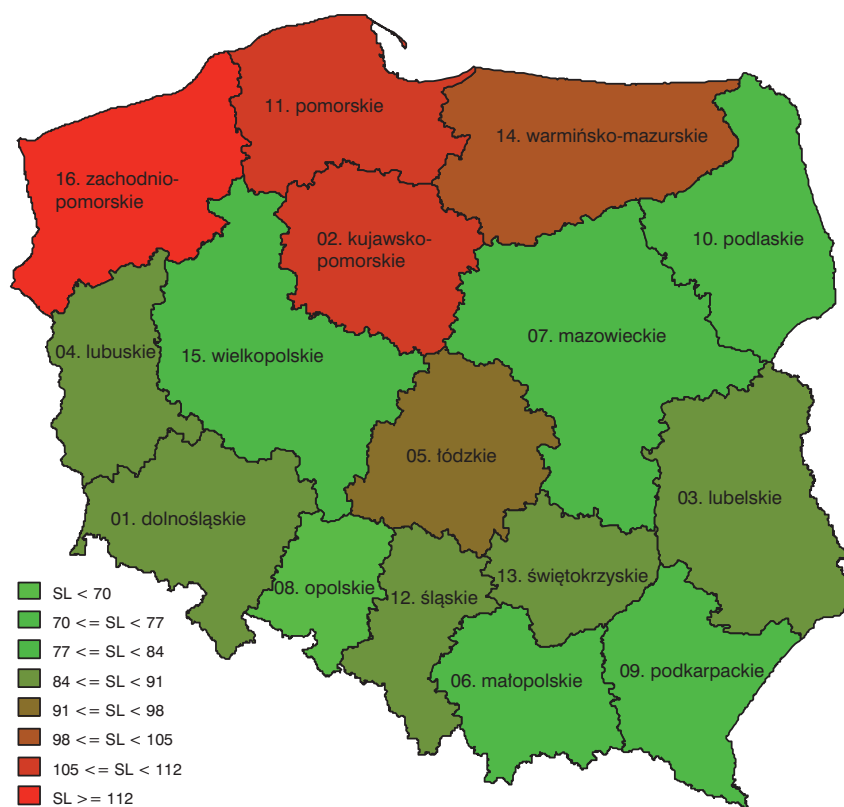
11. pomorskie

14. warmińsko-mazurskie

16. zachodnio-pomorskie

02. kujawsko-pomorskie

10. podlaskie

07. mazowieckie

04. lubuskie

15. wielkopolskie

05. łódzkie

03. lubelskie

01. dolnośląskie

08. opolskie

12. śląskie

13. świętokrzyskie

06. małopolskie

09. podkarpackie

SL < 70
70 <= SL < 77
77 <= SL < 84
84 <= SL < 91
91 <= SL < 98
98 <= SL < 105
105 <= SL < 112
SL >= 112